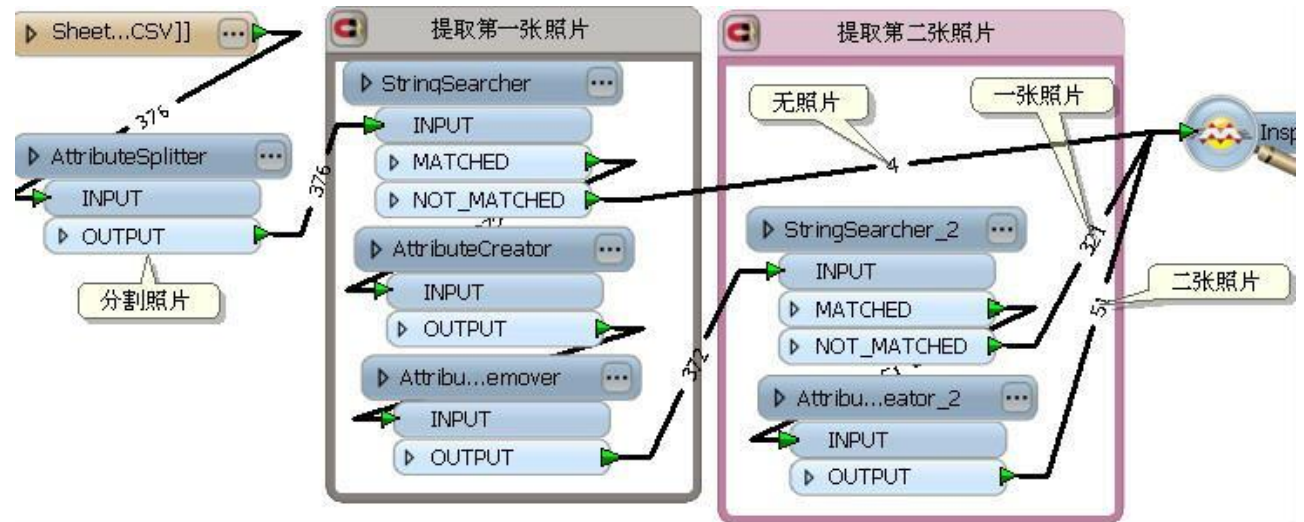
Sheet...CSV]]

376

AttributeSplitter
INPUT
OUTPUT

分割照片

376

提取第一张照片
StringSearcher
INPUT
MATCHED
NOT_MATCHED
AttributeCreator
INPUT
OUTPUT
Attribu...emover
INPUT
OUTPUT

372

提取第二张照片
无照片
4
一张照片
StringSearcher_2
INPUT
MATCHED
NOT_MATCHED
Attribu...eator_2
INPUT
OUTPUT

321
二张照片
51

Insp